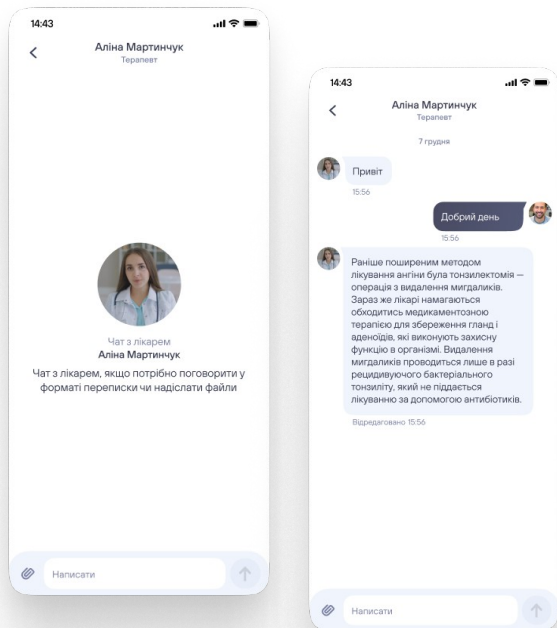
14:43

Аліна Мартинчук
Терапевт

Чат з лікарем
Аліна Мартинчук
Чат з лікарем, якщо потрібно поговорити у форматі переписки чи надіслати файли

Написати

14:43

Аліна Мартинчук
Терапевт

7 грудня

Привіт
15:56

Добрий день
15:56

Раніше поширеним методом лікування ангіни була тонзилектомія — операція з видалення мигдаликів. Зараз же лікарі намагаються обходитись медикаментозною терапією для збереження гланд і аденоїдів, які виконують захисну функцію в організмі. Видалення мигдаликів проводиться лише в разі рецидивуючого бактеріального тонзиліту, який не піддається лікуванню за допомогою антибіотиків.
Відредаговано 15:56

Написати